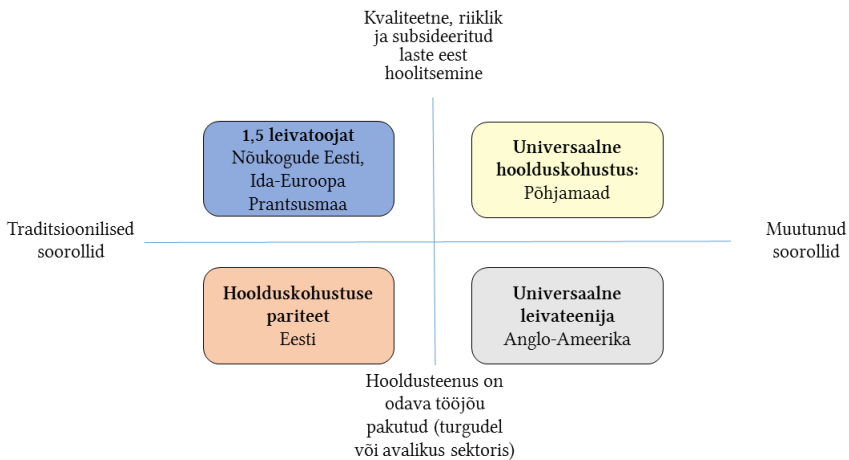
Kvaliteetne, riiklik ja subsideeritud laste eest hoolitsemine

**1,5 leivatoojat**
Nõukogude Eesti, Ida-Euroopa Prantsusmaa

**Universaalne hoolduskohustus:**
Põhjamaad

Traditsioonilised soorollid

Muutunud soorollid

**Hoolduskohustuse pariteet**
Eesti

**Universaalne leivateenija**
Anglo-Ameerika

Hooldusteenus on odava tööjõu pakutud (turgudel või avalikus sektoris)